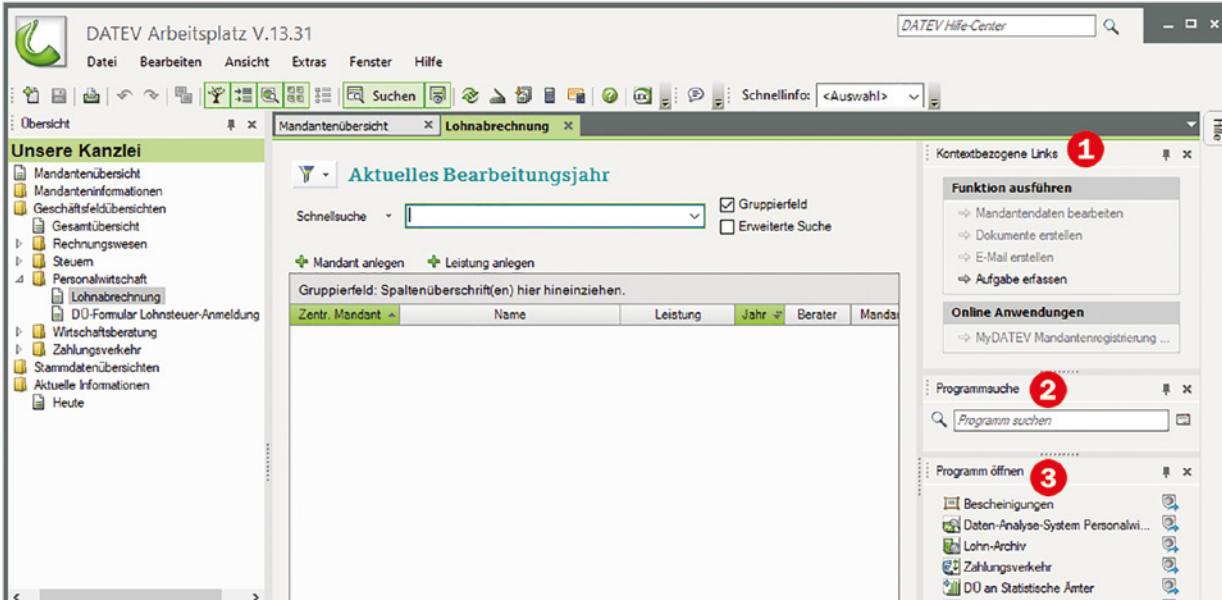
DATEV Arbeitsplatz V.13.31

DATEV Hilfe-Center

Datei Bearbeiten Ansicht Extras Fenster Hilfe

Suchen

Schnellinfo: <Auswahl>

Übersicht

Unsere Kanzlei
Mandantenübersicht
Mandanteninformationen
Geschäftsfeldübersichten
Gesamtübersicht
Rechnungswesen
Steuern
Personalwirtschaft
Lohnabrechnung
DÜ-Formular Lohnsteuer-Anmeldung
Wirtschaftsberatung
Zahlungsverkehr
Stammdatenübersichten
Aktuelle Informationen
Heute

Mandantenübersicht | Lohnabrechnung

Aktuelles Bearbeitungsjahr

Schnellsuche

Gruppierfeld
Erweiterte Suche

Mandant anlegen Leistung anlegen

Gruppierfeld: Spaltenüberschrift(en) hier hineinziehen.

| Zentr. Mandant | Name | Leistung | Jahr | Berater | Mandar |
|---|---|---|---|---|---|

Kontextbezogene Links 1

Funktion ausführen
Mandantendaten bearbeiten
Dokumente erstellen
E-Mail erstellen
Aufgabe erfassen

Online Anwendungen
MyDATEV Mandantenregistrierung ...

Programmsuche 2

Programm suchen

Programm öffnen 3

Bescheinigungen
Daten-Analyse-System Personalwi...
Lohn-Archiv
Zahlungsverkehr
DÜ an Statistische Ämter

Hilfe